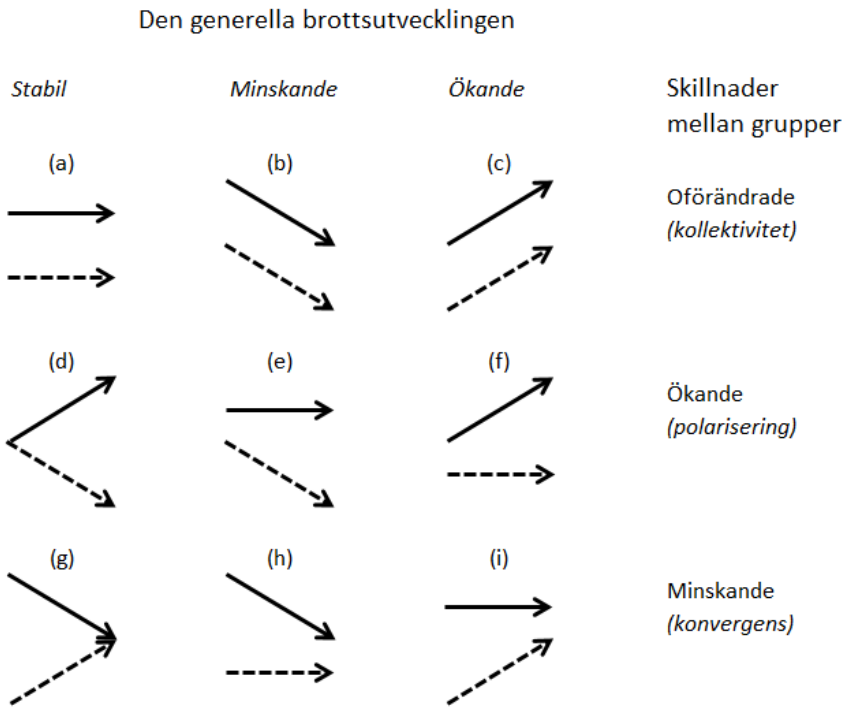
Den generella brottsutvecklingen

Stabil

Minskande

Ökande

Skillnader mellan grupper

(a)

(b)

(c)

Oförändrade
(kollektivitet)

(d)

(e)

(f)

Ökande
(polarisering)

(g)

(h)

(i)

Minskande
(konvergens)